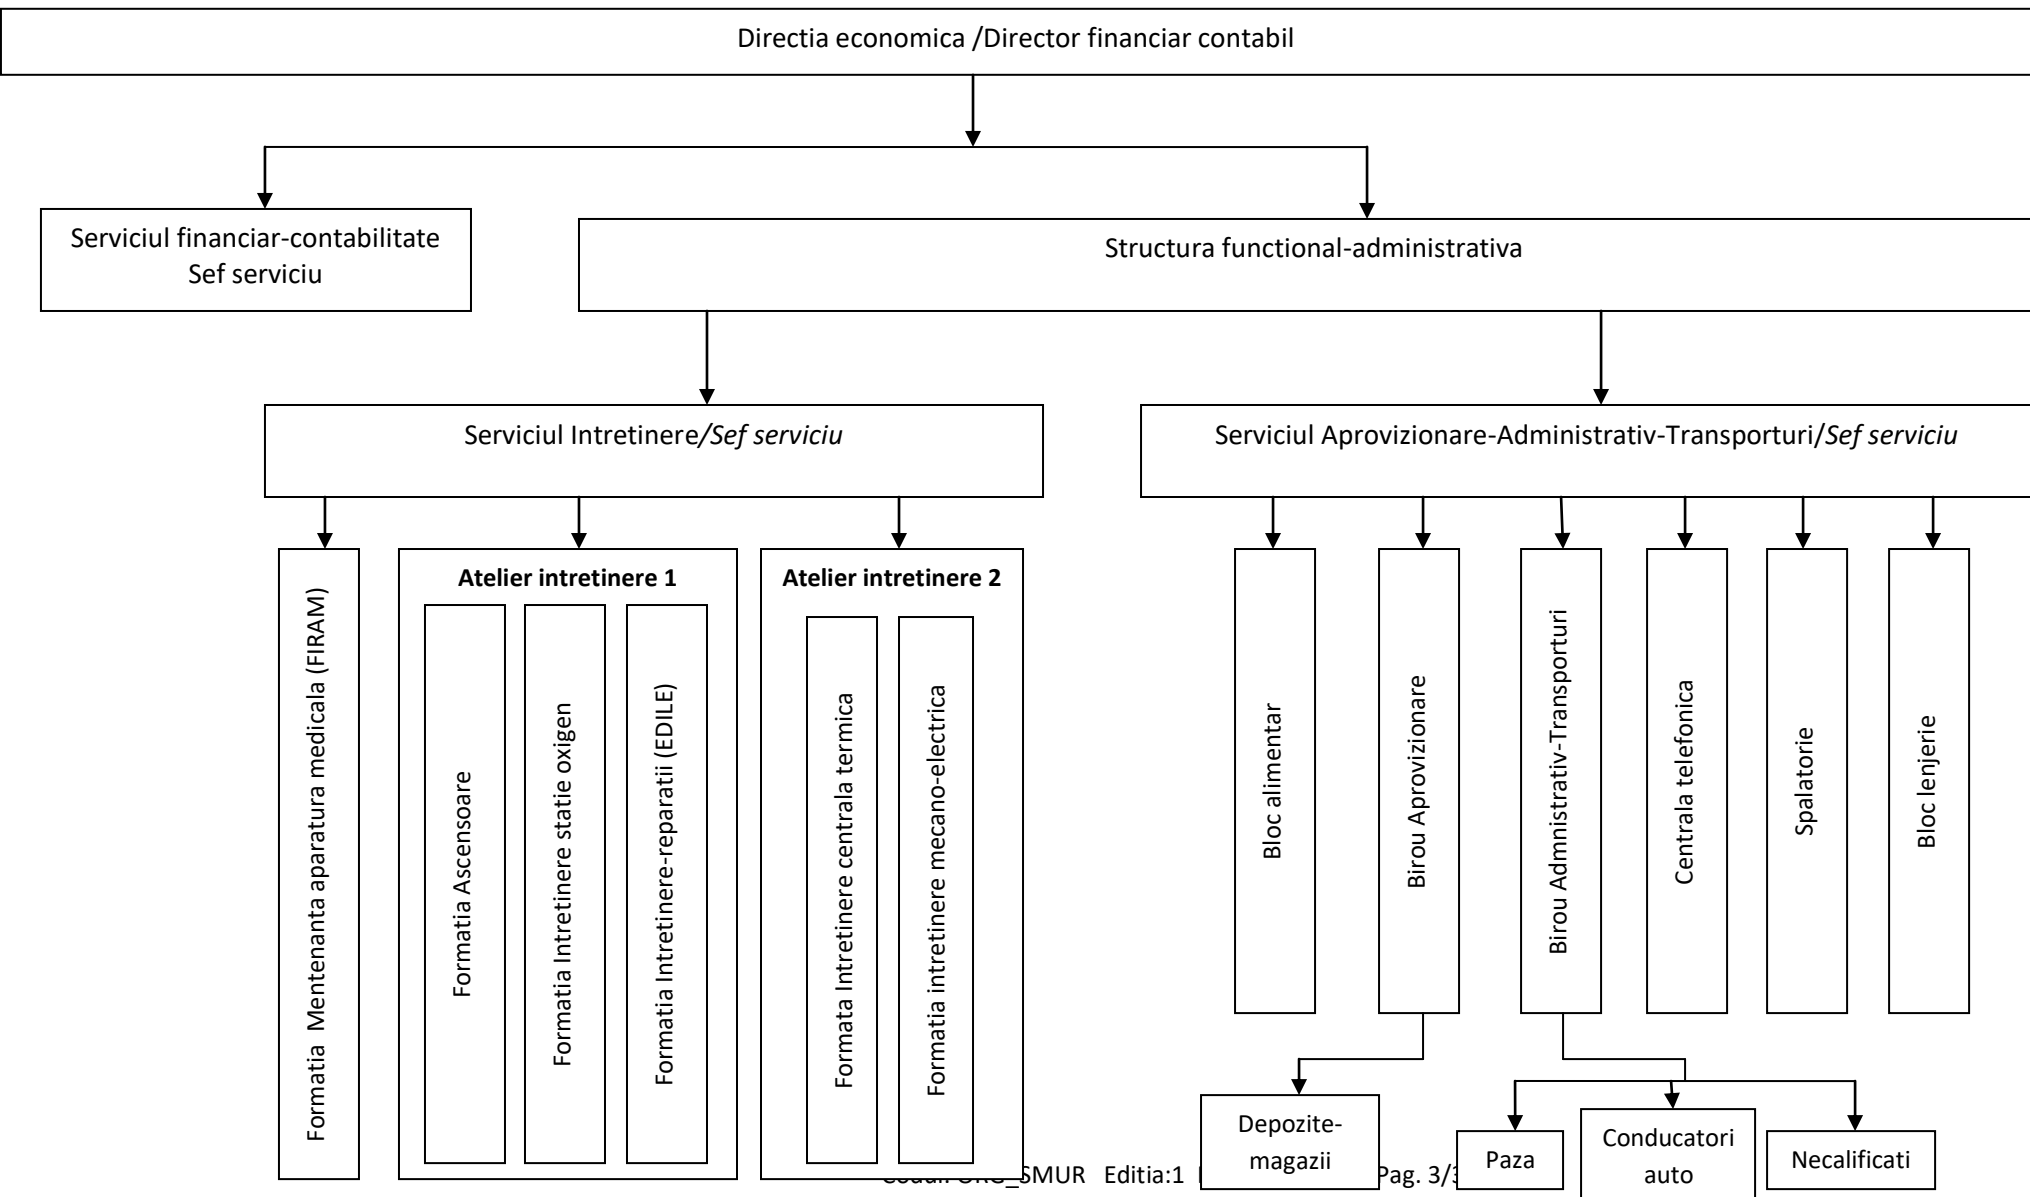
Directia economica /Director financiar contabil

Serviciul financiar-contabilitate
Sef serviciu

Structura functional-administrativa

Serviciul Intretinere/*Sef serviciu*

Serviciul Aprovizionare-Administrativ-Transporturi/*Sef serviciu*

Formatia Mentenanta aparatura medicala (FIRAM)

**Atelier intretinere 1**

Formatia Ascensoare

Formatia Intretinere statie oxigen

Formatia Intretinere-reparatii (EDILE)

**Atelier intretinere 2**

Formatia Intretinere centrala termica

Formatia intretinere mecano-electrica

Bloc alimentar

Birou Aprovizionare

Birou Admnistrativ-Transporturi

Centrala telefonica

Spalatorie

Bloc lenjerie

Depozite-magazii

Paza

Conducatori auto

Necalificati

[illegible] SMUR Editia:1 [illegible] Pag. 3/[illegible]